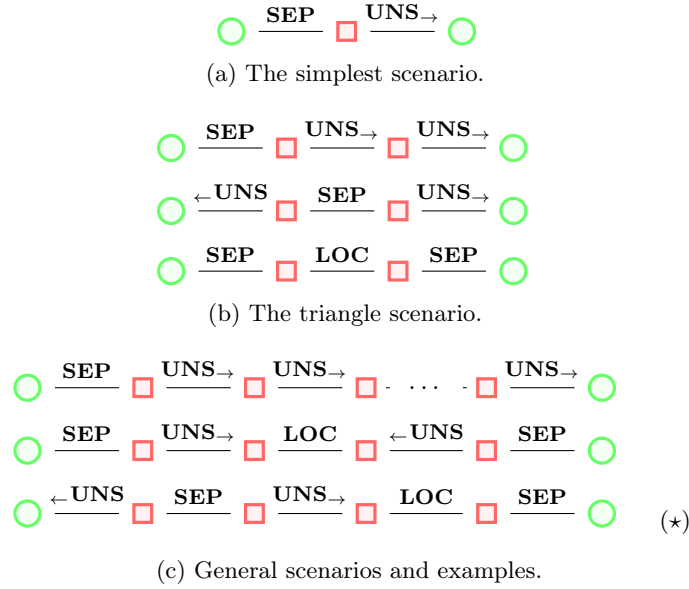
SEP UNS$\rightarrow$

(a) The simplest scenario.

SEP UNS$\rightarrow$ UNS$\rightarrow$

$\leftarrow$UNS SEP UNS$\rightarrow$

SEP LOC SEP

(b) The triangle scenario.

SEP UNS$\rightarrow$ UNS$\rightarrow$ $\cdots$ UNS$\rightarrow$

SEP UNS$\rightarrow$ LOC $\leftarrow$UNS SEP

$\leftarrow$UNS SEP UNS$\rightarrow$ LOC SEP $(\star)$

(c) General scenarios and examples.